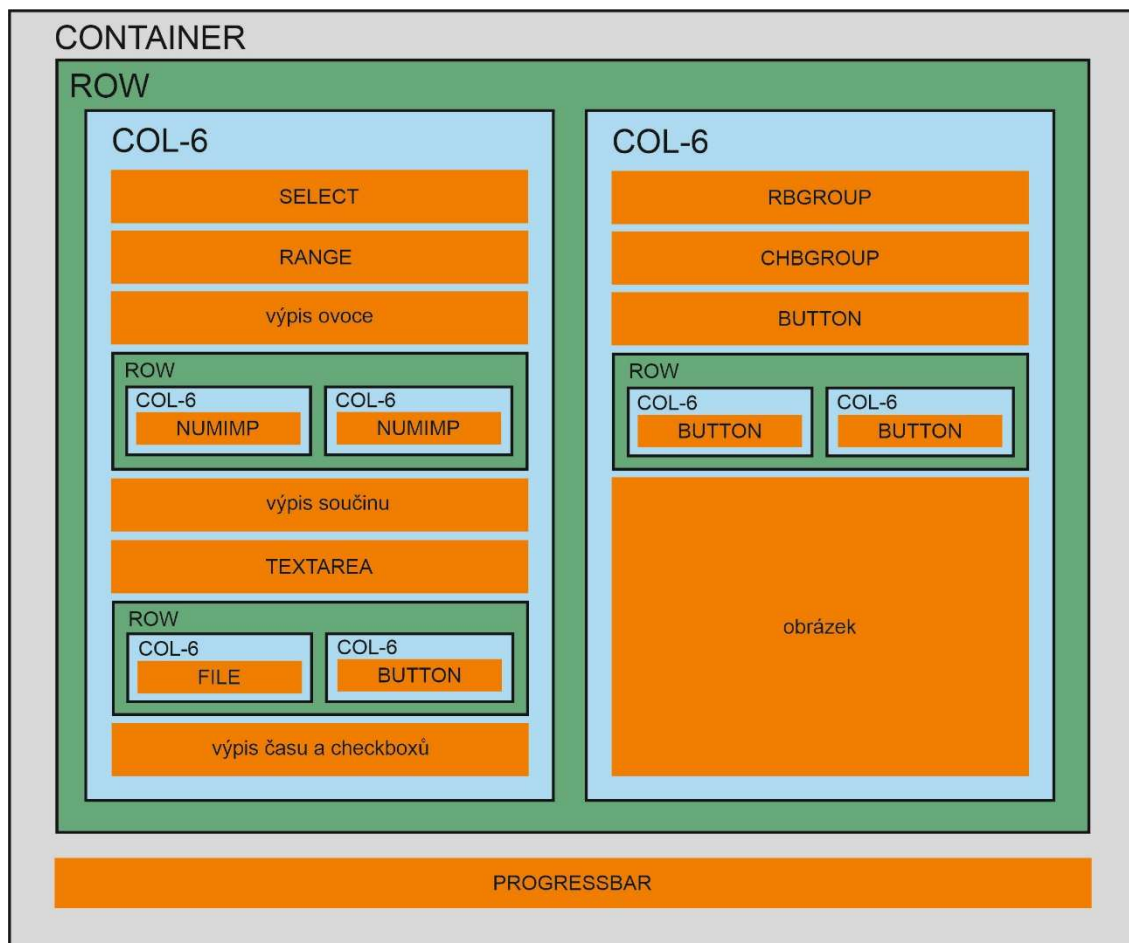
CONTAINER

ROW

COL-6

SELECT

RANGE

výpis ovoce

ROW

COL-6

NUMIMP

COL-6

NUMIMP

výpis součinu

TEXTAREA

ROW

COL-6

FILE

COL-6

BUTTON

výpis času a checkboxů

COL-6

RBGROUP

CHBGROUP

BUTTON

ROW

COL-6

BUTTON

COL-6

BUTTON

obrázek

PROGRESSBAR